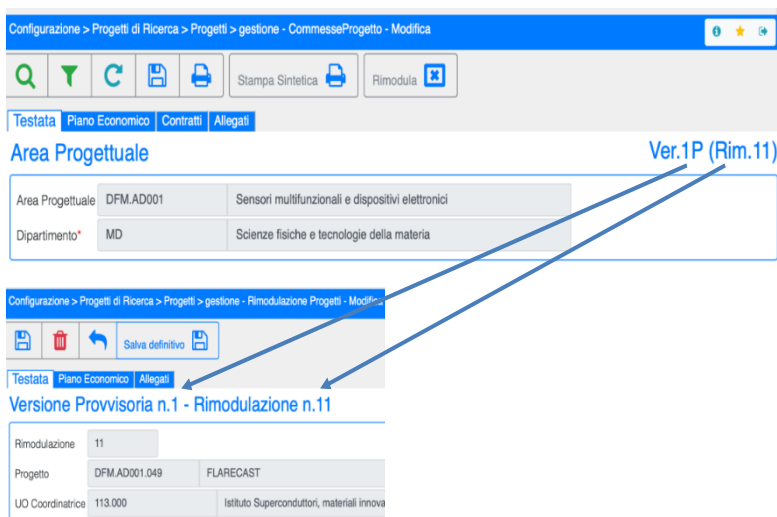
Configurazione > Progetti di Ricerca > Progetti > gestione - CommesseProgetto - Modifica

Stampa Sintetica

Rimodula

Testata | Piano Economico | Contratti | Allegati

Area Progettuale

Ver.1P (Rim.11)

| | | |
|---|---|---|
| Area Progettuale | DFM.AD001 | Sensori multifunzionali e dispositivi elettronici |
| Dipartimento* | MD | Scienze fisiche e tecnologie della materia |

Configurazione > Progetti di Ricerca > Progetti > gestione - Rimodulazione Progetti - Modific

Salva definitivo

Testata | Piano Economico | Allegati

Versione Provvisoria n.1 - Rimodulazione n.11

| | | |
|---|---|---|
| Rimodulazione | 11 | |
| Progetto | DFM.AD001.049 | FLARECAST |
| UO Coordinatrice | 113.000 | Istituto Superconduttori, materiali innova |